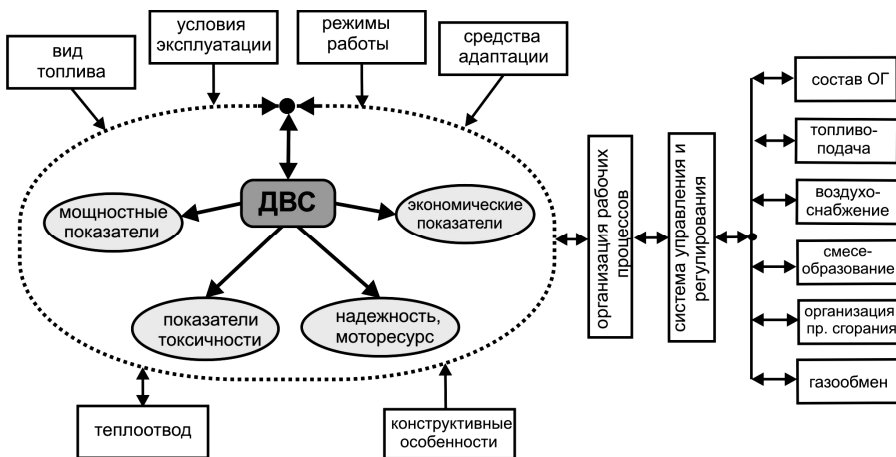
вид топлива

условия эксплуатации

режимы работы

средства адаптации

ДВС

мощностные показатели

экономические показатели

показатели токсичности

надежность, моторесурс

теплоотвод

конструктивные особенности

организация рабочих процессов

система управления и регулирования

состав ОГ

топливоподача

воздухоснабжение

смесеобразование

организация пр. сгорания

газообмен